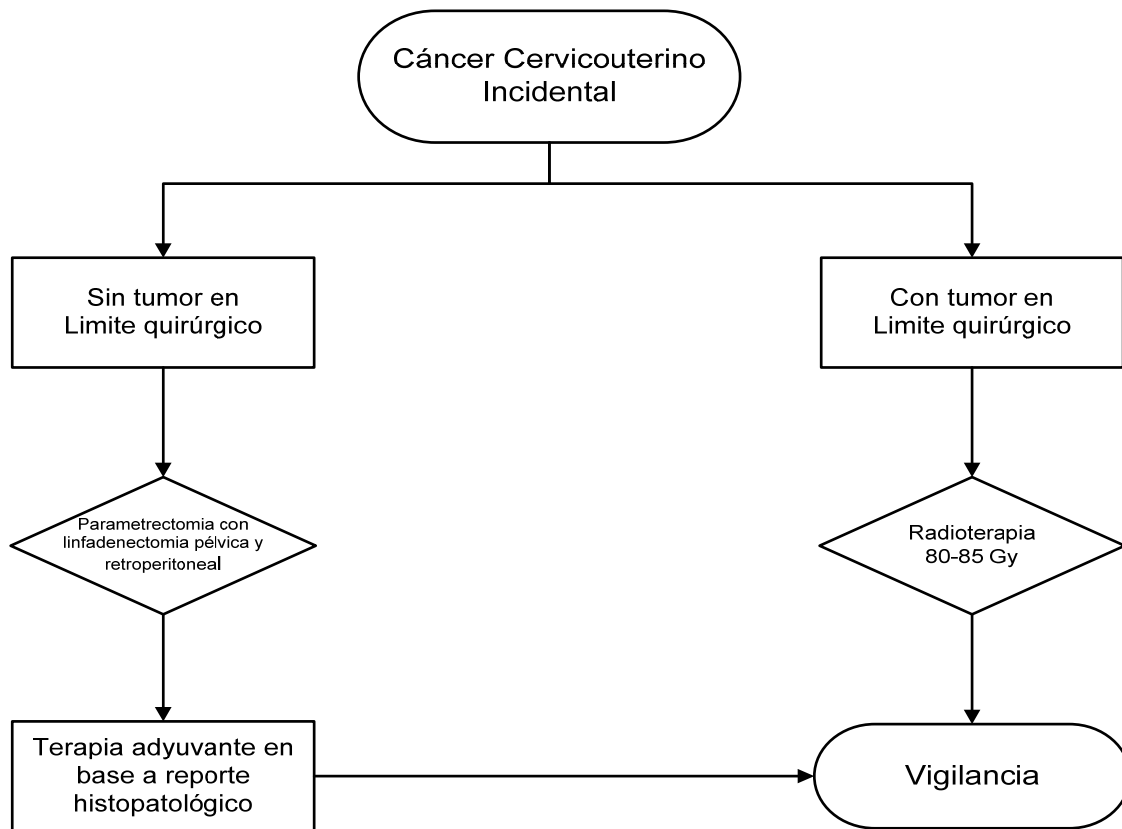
Cáncer Cervicouterino Incidental

Sin tumor en Limite quirúrgico

Con tumor en Limite quirúrgico

Parametrectomia con linfadenectomia pélvica y retroperitoneal

Radioterapia 80-85 Gy

Terapia adyuvante en base a reporte histopatológico

Vigilancia